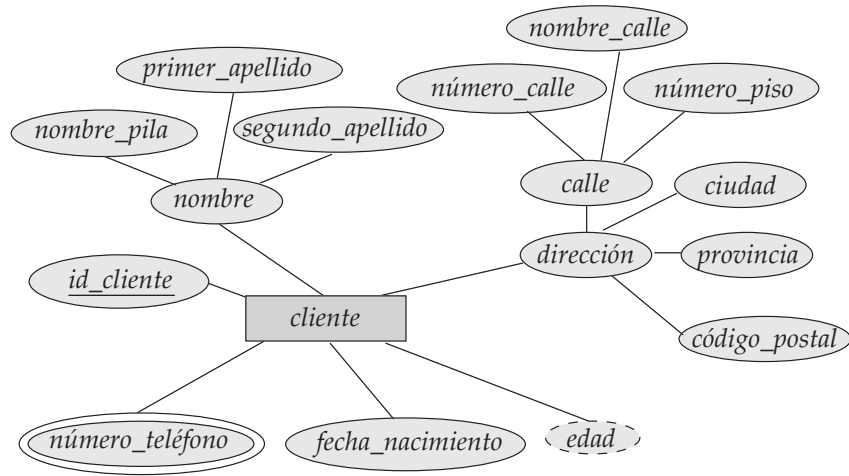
nombre_calle

primer_apellido

número_calle

número_piso

nombre_pila

segundo_apellido

calle

ciudad

nombre

dirección

provincia

id_cliente

cliente

código_postal

número_teléfono

fecha_nacimiento

edad